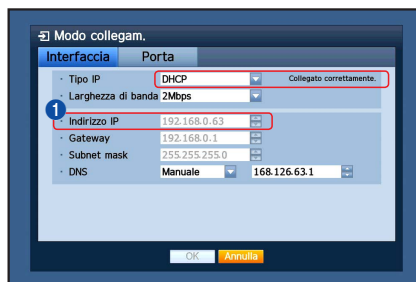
Modo collegam.

Interfaccia | Porta

· Tipo IP DHCP Collegato correttamente.
· Larghezza di banda 2Mbps

1
· Indirizzo IP 192.168.0.63
· Gateway 192.168.0.1
· Subnet mask 255.255.255.0
· DNS Manuale 168.126.63.1

OK Annulla